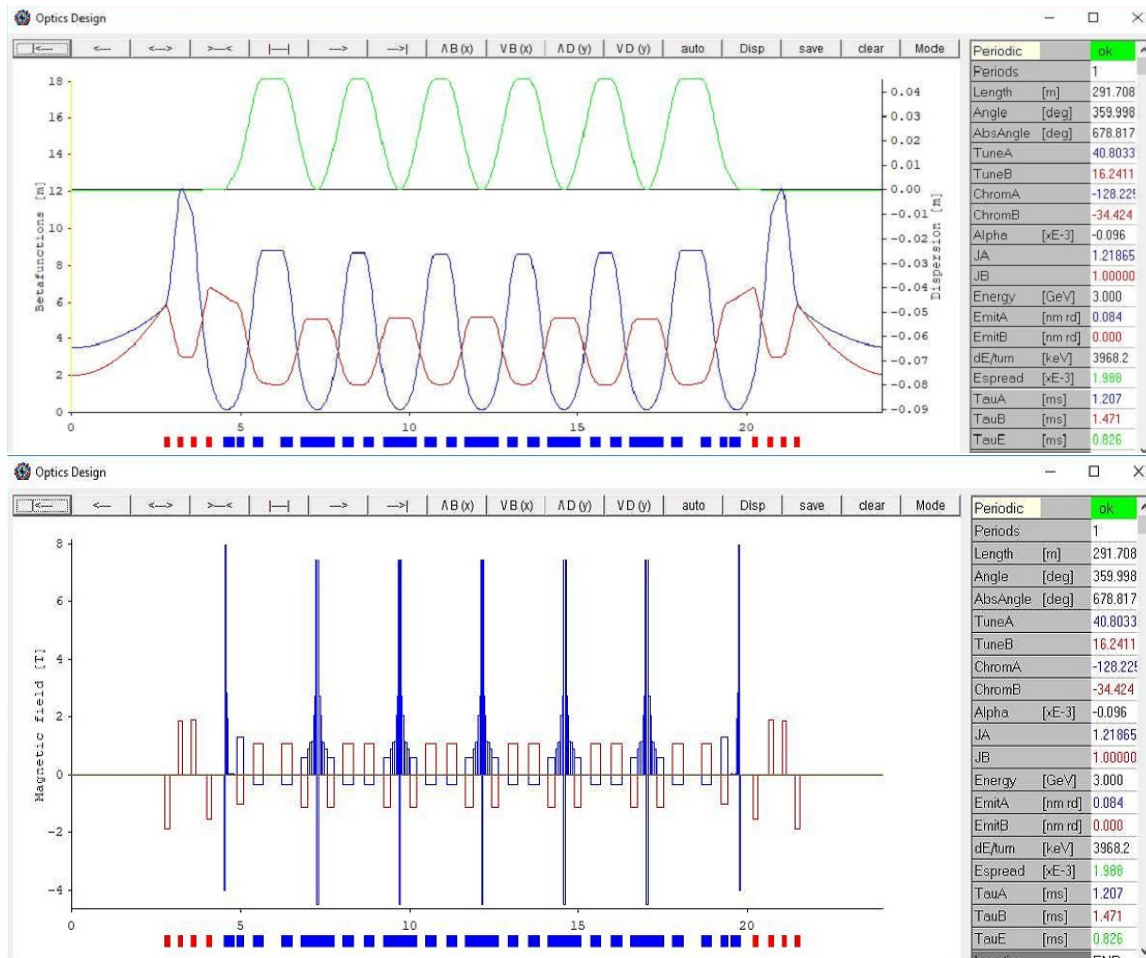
Optics Design

|<— <— <—> >—< |—| —> —>| ΛB(x) VB(x) ΛD(y) VD(y) auto Disp save clear Mode

Betafunctions [m]
18
16
14
12
10
8
6
4
2
0

Dispersion [m]
0.04
0.03
0.02
0.01
0.00
-0.01
-0.02
-0.03
-0.04
-0.05
-0.06
-0.07
-0.08
-0.09

0 5 10 15 20

| Periodic | | ok |
|---|---|---|
| Periods | | 1 |
| Length | [m] | 291.708 |
| Angle | [deg] | 359.998 |
| AbsAngle | [deg] | 678.817 |
| TuneA | | 40.8033 |
| TuneB | | 16.2411 |
| ChromA | | -128.225 |
| ChromB | | -34.424 |
| Alpha | [xE-3] | -0.096 |
| JA | | 1.21865 |
| JB | | 1.00000 |
| Energy | [GeV] | 3.000 |
| EmitA | [nm rd] | 0.084 |
| EmitB | [nm rd] | 0.000 |
| dE/turn | [keV] | 3968.2 |
| Espread | [xE-3] | 1.988 |
| TauA | [ms] | 1.207 |
| TauB | [ms] | 1.471 |
| TauE | [ms] | 0.826 |

Optics Design

|<— <— <—> >—< |—| —> —>| ΛB(x) VB(x) ΛD(y) VD(y) auto Disp save clear Mode

Magnetic field [T]
8
6
4
2
0
-2
-4

0 5 10 15 20

| Periodic | | ok |
|---|---|---|
| Periods | | 1 |
| Length | [m] | 291.708 |
| Angle | [deg] | 359.998 |
| AbsAngle | [deg] | 678.817 |
| TuneA | | 40.8033 |
| TuneB | | 16.2411 |
| ChromA | | -128.225 |
| ChromB | | -34.424 |
| Alpha | [xE-3] | -0.096 |
| JA | | 1.21865 |
| JB | | 1.00000 |
| Energy | [GeV] | 3.000 |
| EmitA | [nm rd] | 0.084 |
| EmitB | [nm rd] | 0.000 |
| dE/turn | [keV] | 3968.2 |
| Espread | [xE-3] | 1.988 |
| TauA | [ms] | 1.207 |
| TauB | [ms] | 1.471 |
| TauE | [ms] | 0.826 |